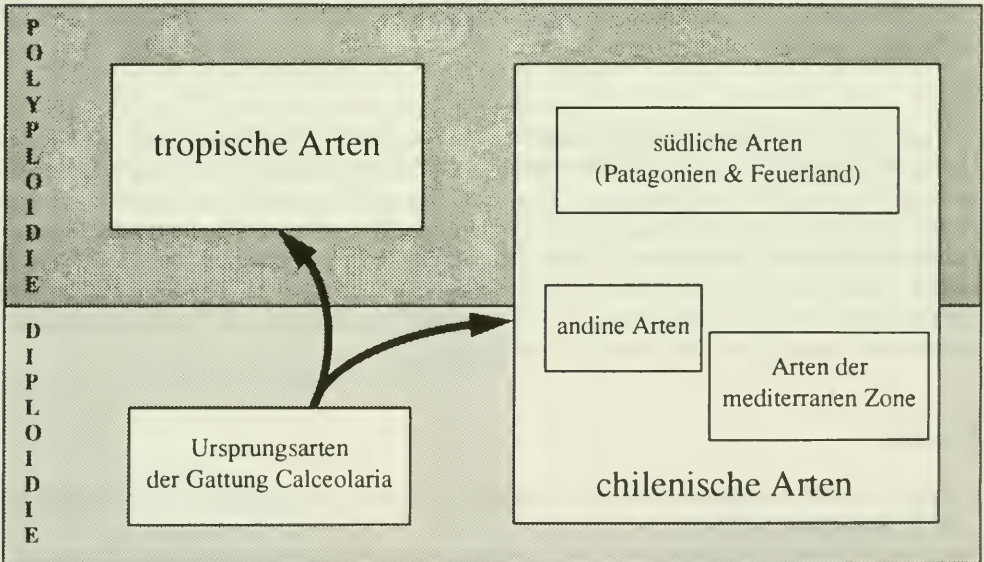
P
O
L
Y
P
L
O
I
D
I
E

tropische Arten

südliche Arten
(Patagonien & Feuerland)

D
I
P
L
O
I
D
I
E

andine Arten

Arten der
mediterranen Zone

Ursprungsarten
der Gattung Calceolaria

chilenische Arten